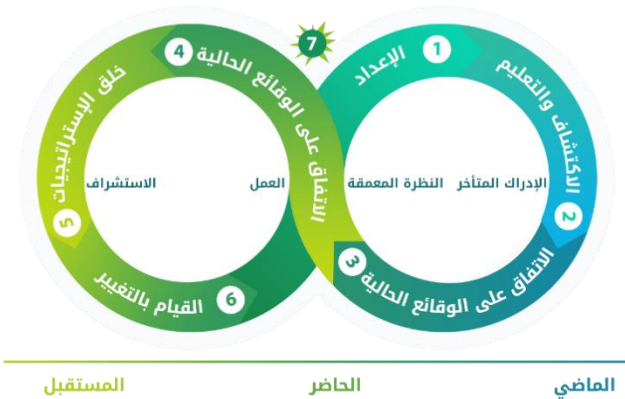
7

1 الإعداد

2 الاكتشاف والتعليم

3 الاتفاق على الوقائع الحالية

4 الوقائع الحالية

الاتفاق على الوقائع الحالية

5 خلق الإستراتيجيات

6 القيام بالتغيير

الإدراك المتأخر

النظرة المعمقة

العمل

الاستشراف

الماضي

الحاضر

المستقبل